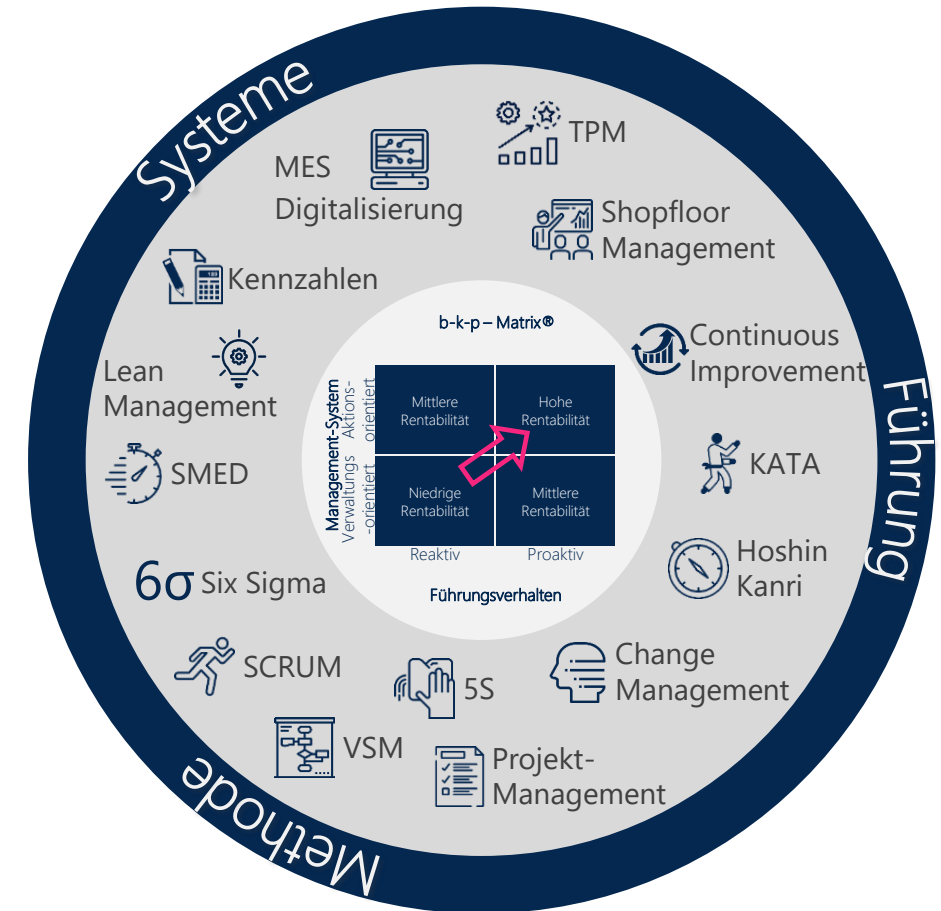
Systeme

Führung

Methode

MES Digitalisierung

TPM

Shopfloor Management

Kennzahlen

Continuous Improvement

Lean Management

KATA

SMED

Hoshin Kanri

6σ Six Sigma

SCRUM

5S

Change Management

VSM

Projekt-Management

b-k-p – Matrix®

Management-System

Verwaltungs -orientiert

Aktions-orientiert

| Mittlere Rentabilität | Hohe Rentabilität |
|---|---|
| Niedrige Rentabilität | Mittlere Rentabilität |

Reaktiv

Proaktiv

Führungsverhalten